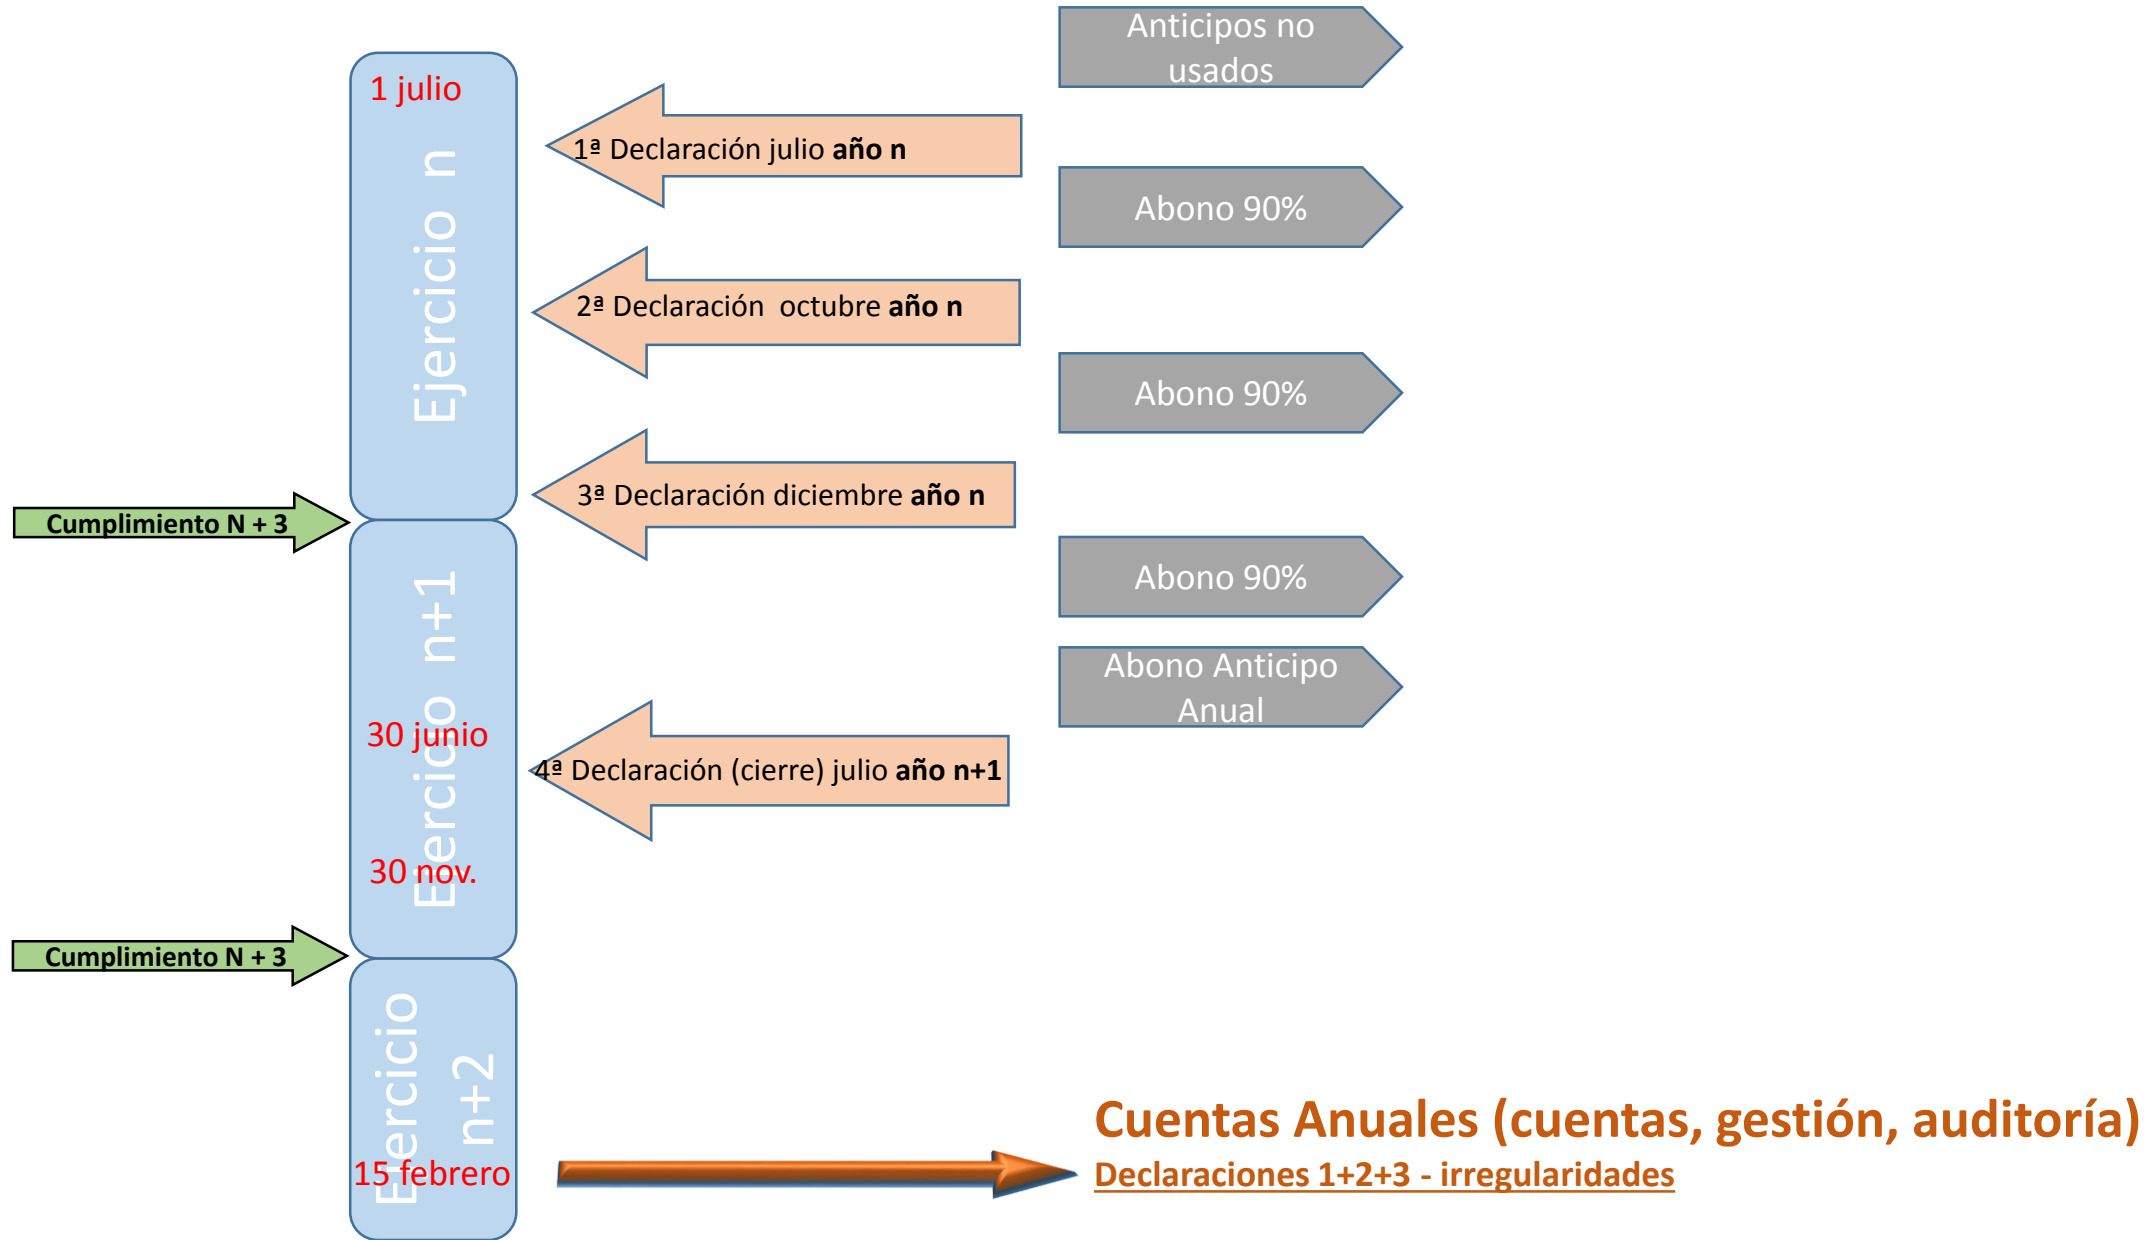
Anticipos no usados

1 julio

Ejercicio n

1ª Declaración julio **año n**

Abono 90%

2ª Declaración octubre **año n**

Abono 90%

3ª Declaración diciembre **año n**

Cumplimiento N + 3

Abono 90%

Ejercicio n+1

Abono Anticipo Anual

30 junio

4ª Declaración (cierre) julio **año n+1**

30 nov.

Cumplimiento N + 3

Ejercicio n+2

15 febrero

Cuentas Anuales (cuentas, gestión, auditoría)

Declaraciones 1+2+3 - irregularidades